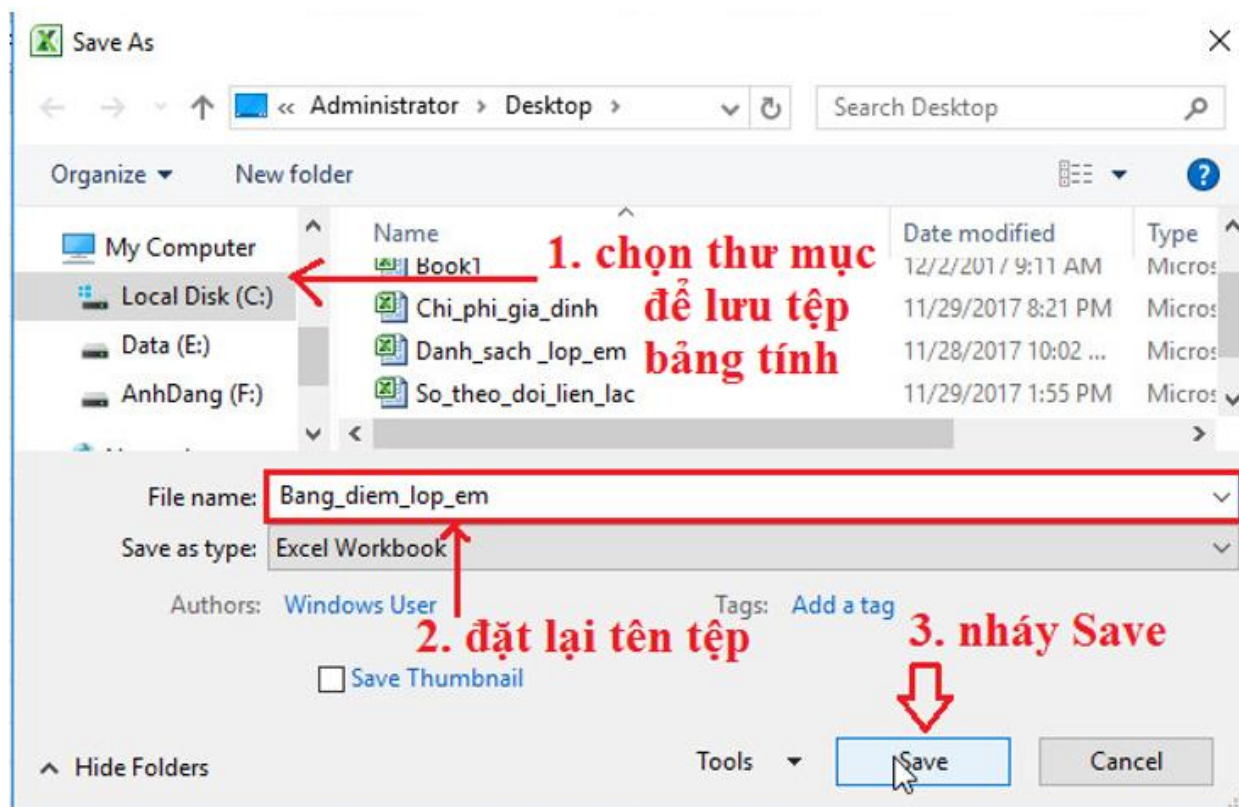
Save As

« Administrator › Desktop ›

Search Desktop

Organize ▾ New folder

My Computer
Local Disk (C:)
Data (E:)
AnhDang (F:)

| Name | Date modified | Type |
|---|---|---|
| Book1 | 12/2/2017 9:11 AM | Micros |
| Chi_phi_gia_dinh | 11/29/2017 8:21 PM | Micros |
| Danh_sach _lop_em | 11/28/2017 10:02 ... | Micros |
| So_theo_doi_lien_lac | 11/29/2017 1:55 PM | Micros |

1. chọn thư mục để lưu tệp bảng tính

File name: Bang_diem_lop_em

Save as type: Excel Workbook

Authors: Windows User

Tags: Add a tag

2. đặt lại tên tệp

3. nháy Save

Save Thumbnail

Hide Folders

Tools ▾

Save

Cancel